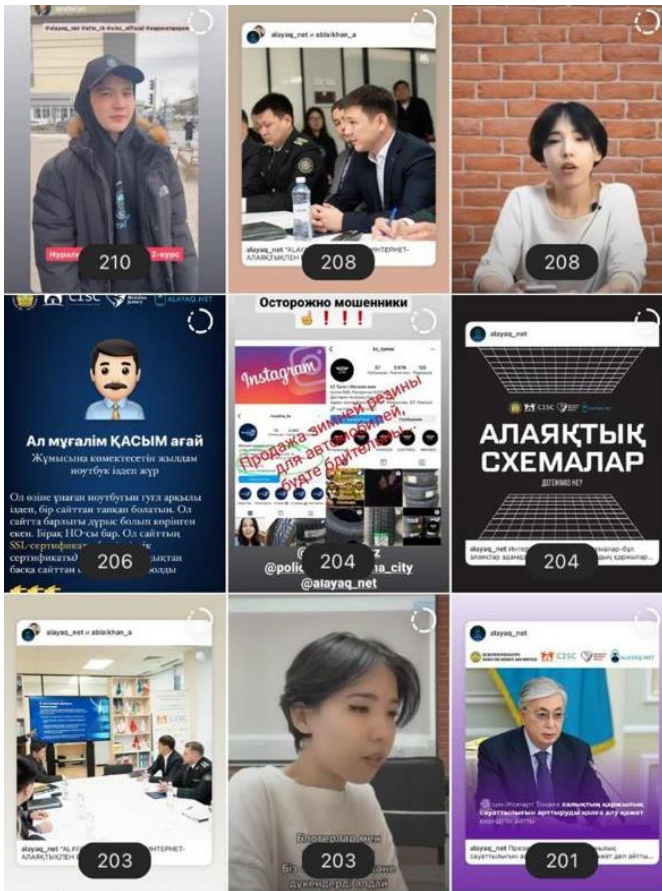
@alayaq_net @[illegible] official

Нурал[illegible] 2-курс

210

alayaq_net и ablaikhan_a

alayaq_net "ALAY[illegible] ИНТЕРНЕТ-АЛАЯҚТЫҚПЕН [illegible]

208

208

CISC ALAYAQ.NET

Ал мұғалім ҚАСЫМ ағай

Жұмысына көмектесетін жылдам ноутбук іздеп жүр

Ол өзіне ұнаған ноутбукты гугл арқылы іздеп, бір сайттан тапқан болатын. Ол сайтта барлығы дұрыс болып көрінген екен. Бірақ НО-сы бар. Ол сайттың SSL-сертификаты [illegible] басқа сайттан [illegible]

206

Осторожно мошенники ❗❗❗

Instagram

Продажа зимней резины для автомобилей, будьте бдительны!

@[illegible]z

@police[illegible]a_city

@alayaq_net

204

alayaq_net

CISC

АЛАЯҚТЫҚ СХЕМАЛАР

ДЕГЕНІМІЗ НЕ?

alayaq_net Интер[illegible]

204

alayaq_net и ablaikhan_a

CISC

alayaq_net "ALAY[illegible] ИНТЕРНЕТ-АЛАЯҚТЫҚПЕН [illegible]

203

Блогерлар мен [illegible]

203

alayaq_net

CISC ALAYAQ.NET

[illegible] Тоқаев халықтың қаржылық сауаттылығын арттыруды қолға алу қажет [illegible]

alayaq_net Прези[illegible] халықтың қаржылық сауаттылығын арттыруды қолға алу қажет деп айты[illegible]

201